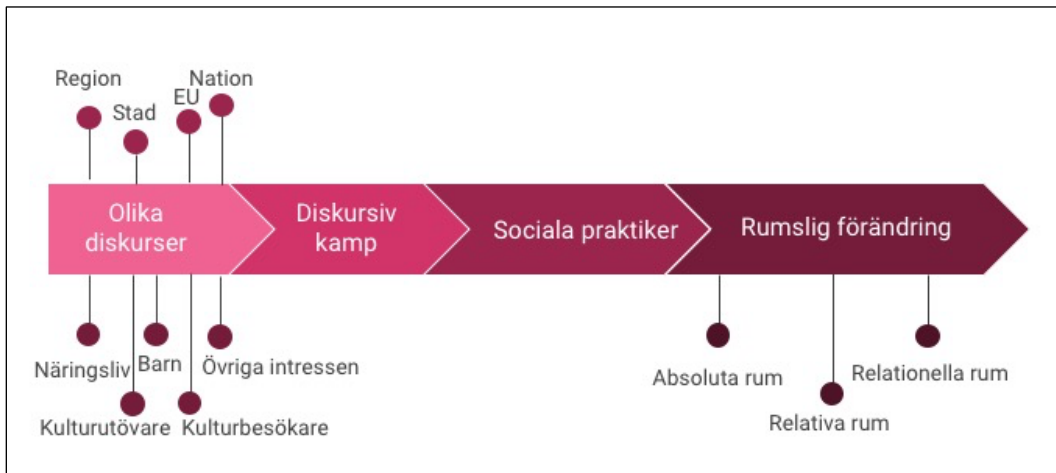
Region
Stad
EU
Nation

Olika diskurser

Diskursiv kamp

Sociala praktiker

Rumslig förändring

Näringsliv
Barn
Övriga intressen
Kulturutövare
Kulturbesökare

Absoluta rum
Relativa rum
Relationella rum